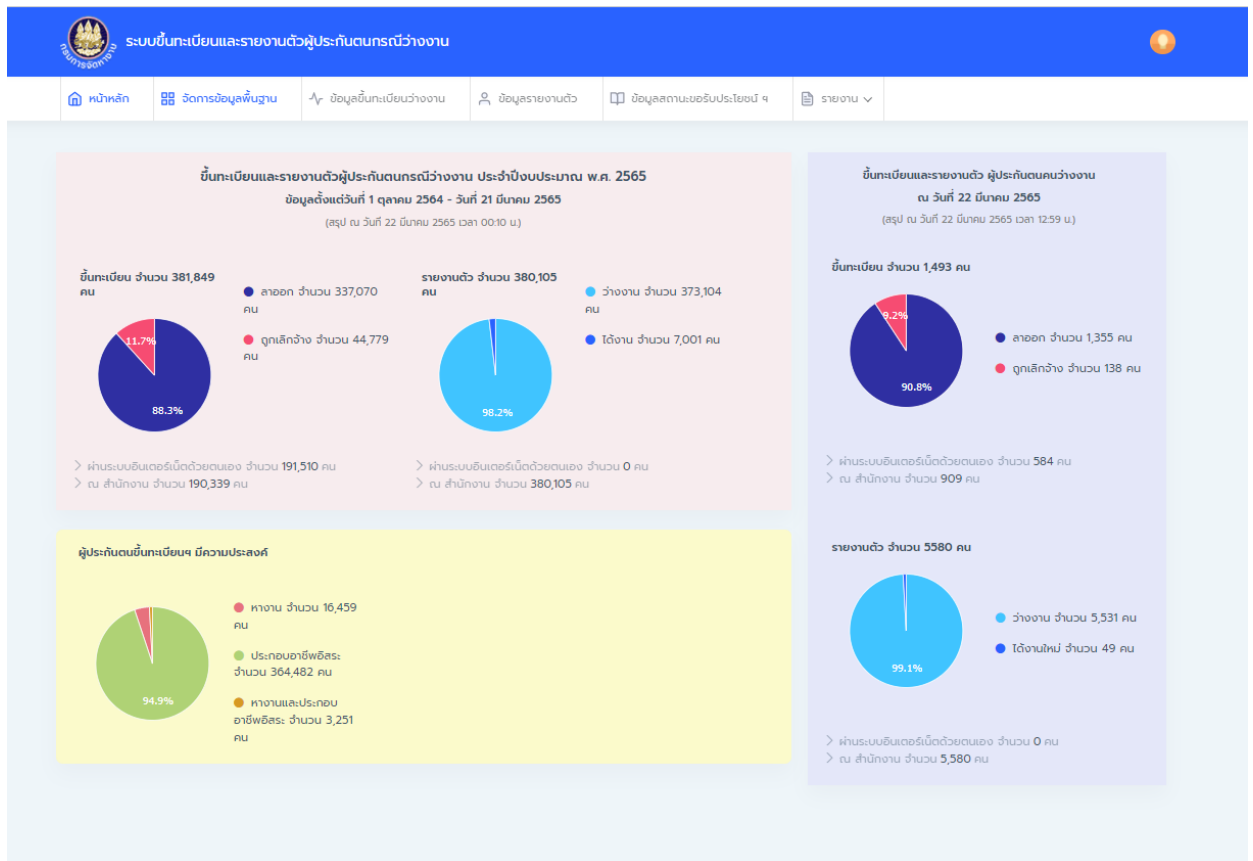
กรมการจัดหางาน
ระบบขึ้นทะเบียนและรายงานตัวผู้ประกันตนกรณีว่างงาน

หน้าหลัก | จัดการข้อมูลพื้นฐาน | ข้อมูลขึ้นทะเบียนว่างงาน | ข้อมูลรายงานตัว | ข้อมูลสถานะขอรับประโยชน์ ฯ | รายงาน

ขึ้นทะเบียนและรายงานตัวผู้ประกันตนกรณีว่างงาน ประจำปีงบประมาณ พ.ศ. 2565
ข้อมูลตั้งแต่วันที่ 1 ตุลาคม 2564 - วันที่ 21 มีนาคม 2565
(สรุป ณ วันที่ 22 มีนาคม 2565 เวลา 00:10 น.)

ขึ้นทะเบียน จำนวน 381,849 คน
ลาออก จำนวน 337,070 คน
ถูกเลิกจ้าง จำนวน 44,779 คน
11.7%
88.3%
ผ่านระบบอินเตอร์เน็ตด้วยตนเอง จำนวน 191,510 คน
ณ สำนักงาน จำนวน 190,339 คน

รายงานตัว จำนวน 380,105 คน
ว่างงาน จำนวน 373,104 คน
ได้งาน จำนวน 7,001 คน
98.2%
ผ่านระบบอินเตอร์เน็ตด้วยตนเอง จำนวน 0 คน
ณ สำนักงาน จำนวน 380,105 คน

ผู้ประกันตนขึ้นทะเบียนฯ มีความประสงค์
หางาน จำนวน 16,459 คน
ประกอบอาชีพอิสระ จำนวน 364,482 คน
หางานและประกอบอาชีพอิสระ จำนวน 3,251 คน
94.9%

ขึ้นทะเบียนและรายงานตัว ผู้ประกันตนคนว่างงาน
ณ วันที่ 22 มีนาคม 2565
(สรุป ณ วันที่ 22 มีนาคม 2565 เวลา 12:59 น.)

ขึ้นทะเบียน จำนวน 1,493 คน
ลาออก จำนวน 1,355 คน
ถูกเลิกจ้าง จำนวน 138 คน
9.2%
90.8%
ผ่านระบบอินเตอร์เน็ตด้วยตนเอง จำนวน 584 คน
ณ สำนักงาน จำนวน 909 คน

รายงานตัว จำนวน 5580 คน
ว่างงาน จำนวน 5,531 คน
ได้งานใหม่ จำนวน 49 คน
99.1%
ผ่านระบบอินเตอร์เน็ตด้วยตนเอง จำนวน 0 คน
ณ สำนักงาน จำนวน 5,580 คน